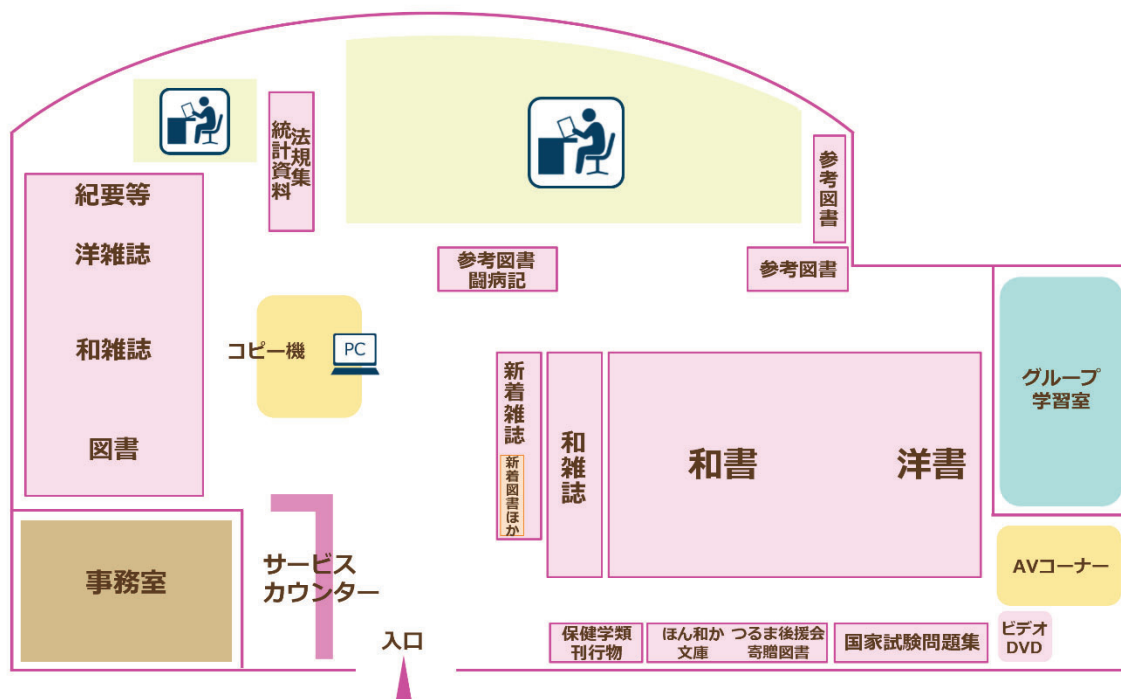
法規集
統計資料

紀要等

洋雑誌

和雑誌

図書

参考図書

参考図書
闘病記

参考図書

コピー機

PC

新着雑誌

新着図書ほか

和雑誌

和書

洋書

グループ
学習室

事務室

サービス
カウンター

AVコーナー

入口

保健学類
刊行物

ほん和か
文庫

つるま後援会
寄贈図書

国家試験問題集

ビデオ
DVD